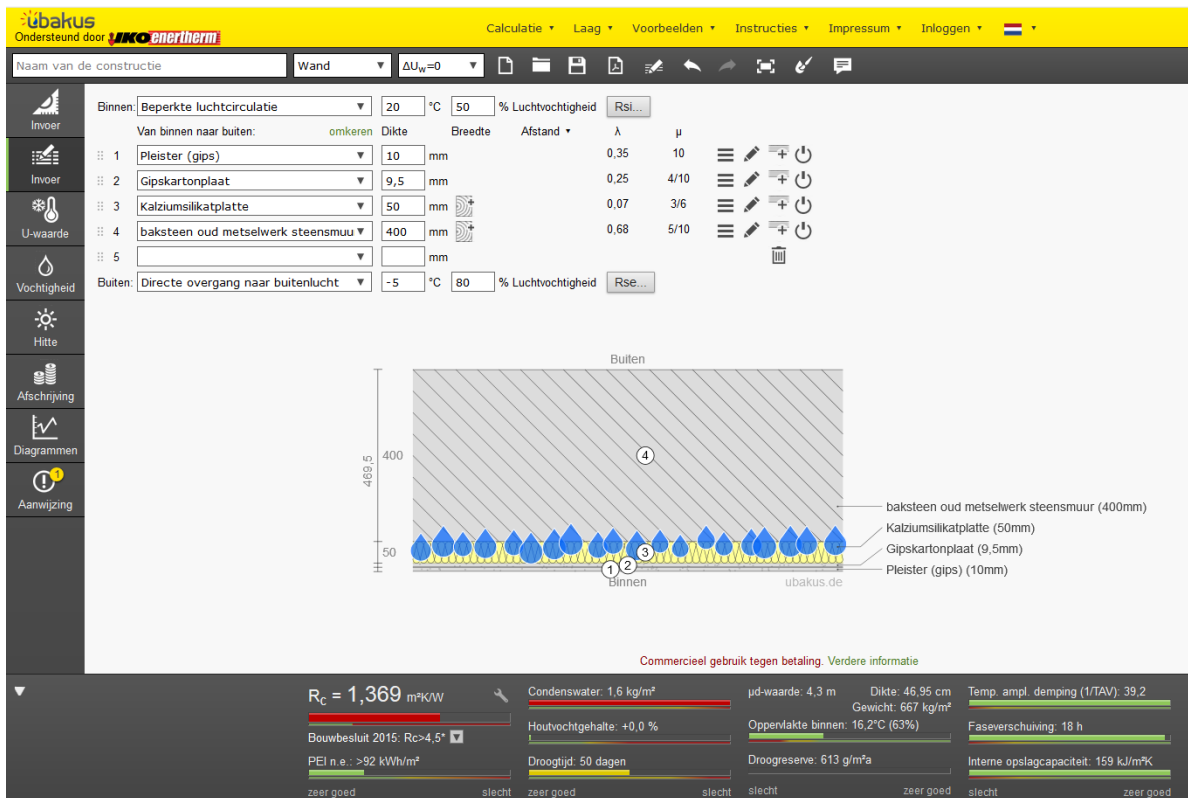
ubakus
Ondersteund door UKO enertherm

Calculatie ▾ Laag ▾ Voorbeelden ▾ Instructies ▾ Impressum ▾ Inloggen ▾

Naam van de constructie | Wand ▾ | $\Delta U_W$=0 ▾

Invoer
Invoer
U-waarde
Vochtigheid
Hitte
Afschrijving
Diagrammen
1
Aanwijzing

Binnen: Beperkte luchtcirculatie ▾ 20 °C 50 % Luchtvochtigheid Rsi...

Van binnen naar buiten: omkeren Dikte Breedte Afstand ▾ λ μ

| | | Dikte | | λ | μ |
|---|---|---|---|---|---|
| 1 | Pleister (gips) | 10 mm | | 0,35 | 10 |
| 2 | Gipskartonplaat | 9,5 mm | | 0,25 | 4/10 |
| 3 | Kalziumsilikatplatte | 50 mm | | 0,07 | 3/6 |
| 4 | baksteen oud metselwerk steensmuu | 400 mm | | 0,68 | 5/10 |
| 5 | | mm | | | |

Buiten: Directe overgang naar buitenlucht ▾ -5 °C 80 % Luchtvochtigheid Rse...

Buiten
400
469,5
50
4
3
2
1
Binnen
ubakus.de
baksteen oud metselwerk steensmuur (400mm)
Kalziumsilikatplatte (50mm)
Gipskartonplaat (9,5mm)
Pleister (gips) (10mm)

Commercieel gebruik tegen betaling. Verdere informatie

$R_c$ = 1,369 m²K/W
Bouwbesluit 2015: Rc>4,5* 
PEI n.e.: >92 kWh/m²
zeer goed slecht

Condenswater: 1,6 kg/m²
Houtvochtgehalte: +0,0 %
Droogtijd: 50 dagen
zeer goed slecht

μd-waarde: 4,3 m Dikte: 46,95 cm
Gewicht: 667 kg/m²
Oppervlakte binnen: 16,2°C (63%)
Droogreserve: 613 g/m²a
slecht zeer goed

Temp. ampl. demping (1/TAV): 39,2
Faseverschuiving: 18 h
Interne opslagcapaciteit: 159 kJ/m²K
slecht zeer goed